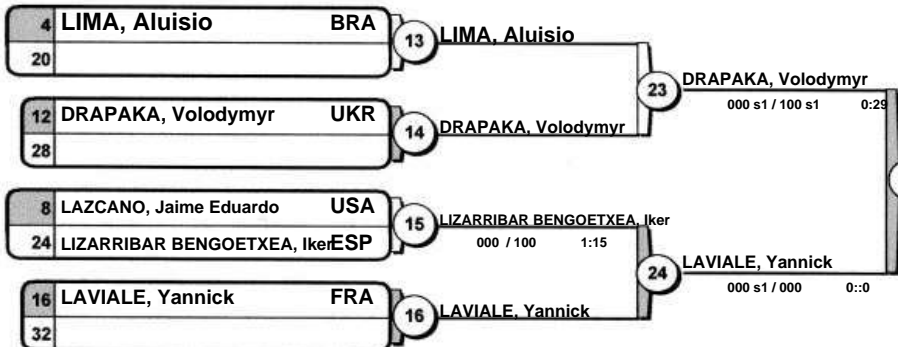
4 LIMA, Aluisio BRA
20

13 LIMA, Aluisio

12 DRAPAKA, Volodymyr UKR
28

14 DRAPAKA, Volodymyr

23 DRAPAKA, Volodymyr
000 s1 / 100 s1 0:29

8 LAZCANO, Jaime Eduardo USA
24 LIZARRIBAR BENGOETXEA, Iker ESP

15 LIZARRIBAR BENGOETXEA, Iker
000 / 100 1:15

16 LAVIALE, Yannick FRA
32

16 LAVIALE, Yannick

24 LAVIALE, Yannick
000 s1 / 000 0::0